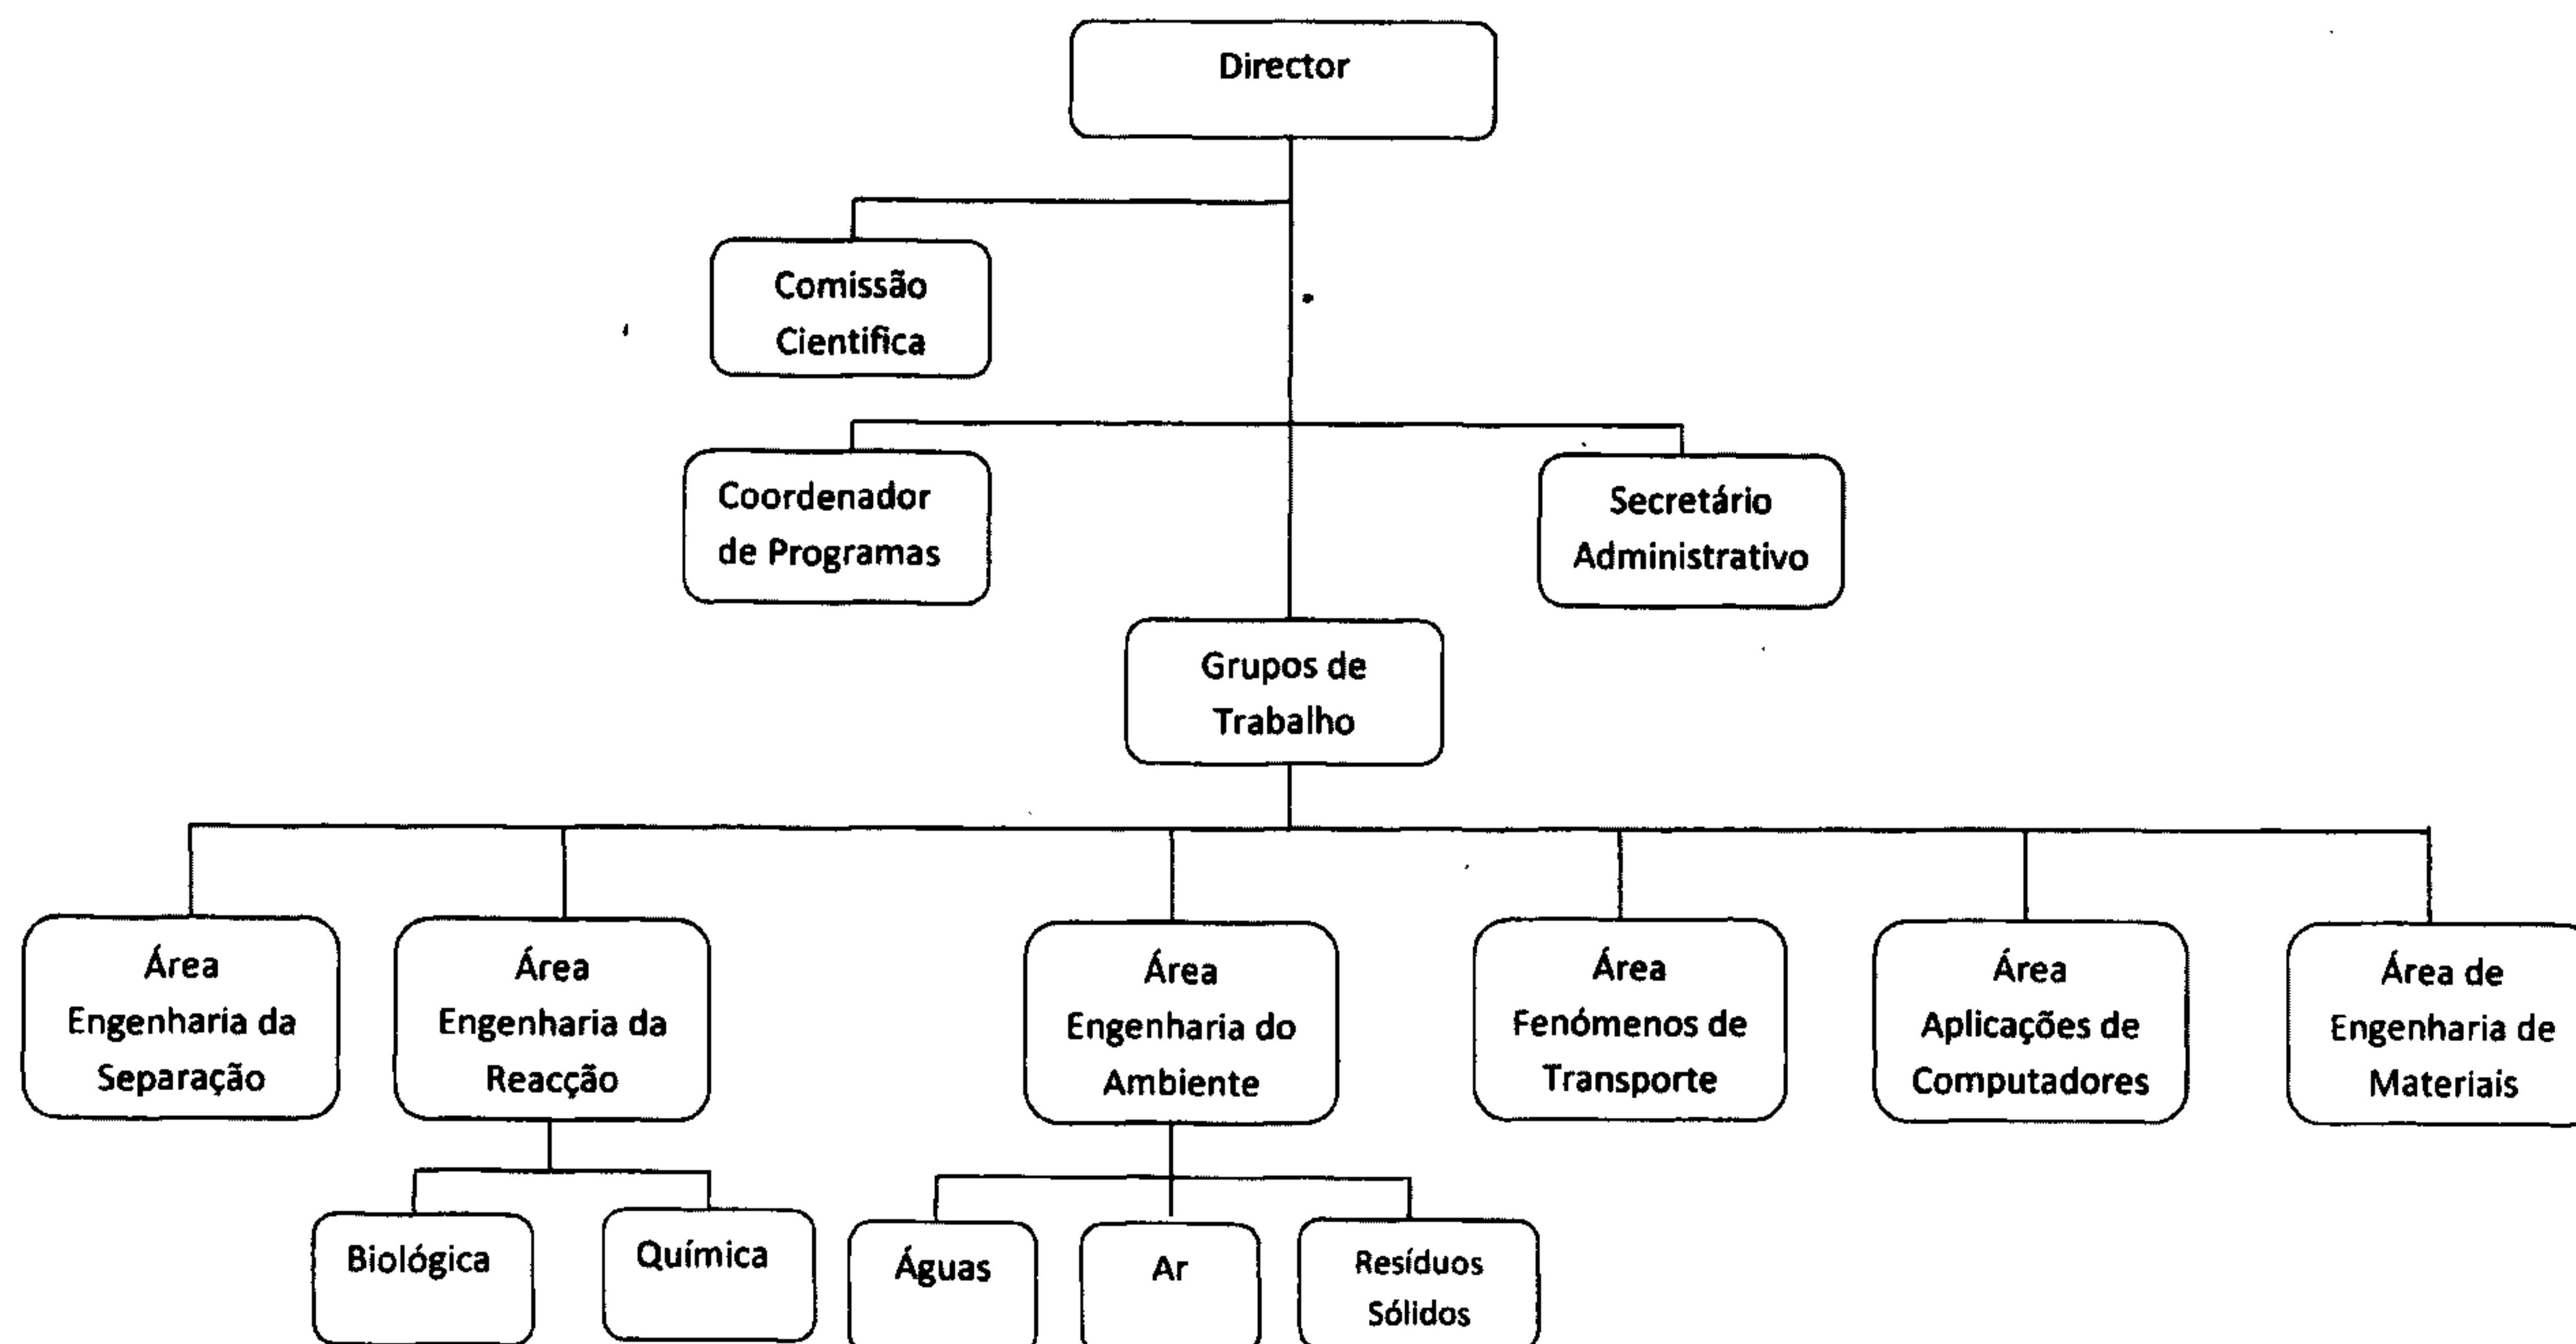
Director

Comissão Cientifica

Coordenador de Programas

Secretário Administrativo

Grupos de Trabalho

Área Engenharia da Separação

Área Engenharia da Reacção

Área Engenharia do Ambiente

Área Fenómenos de Transporte

Área Aplicações de Computadores

Área de Engenharia de Materiais

Biológica

Química

Águas

Ar

Resíduos Sólidos